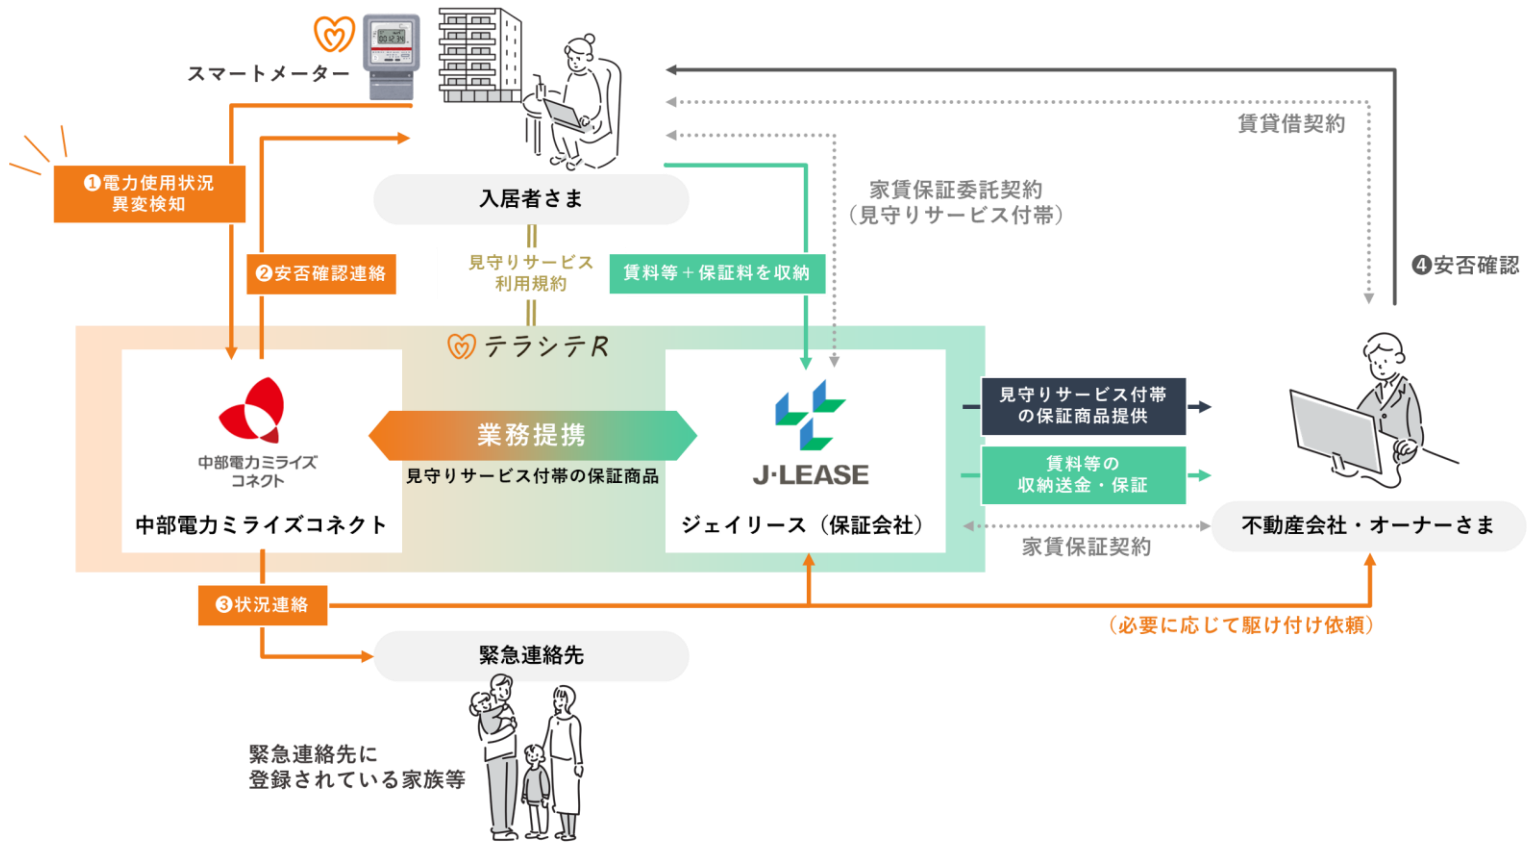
スマートメーター

入居者さま

賃貸借契約

家賃保証委託契約
（見守りサービス付帯）

❶電力使用状況
異変検知

❷安否確認連絡

見守りサービス
利用規約

賃料等＋保証料を収納

❹安否確認

テラシテR

中部電力ミライズ
コネクト

中部電力ミライズコネクト

業務提携
見守りサービス付帯の保証商品

J·LEASE

ジェイリース（保証会社）

見守りサービス付帯
の保証商品提供

賃料等の
収納送金・保証

家賃保証契約

不動産会社・オーナーさま

❸状況連絡

（必要に応じて駆け付け依頼）

緊急連絡先

緊急連絡先に
登録されている家族等